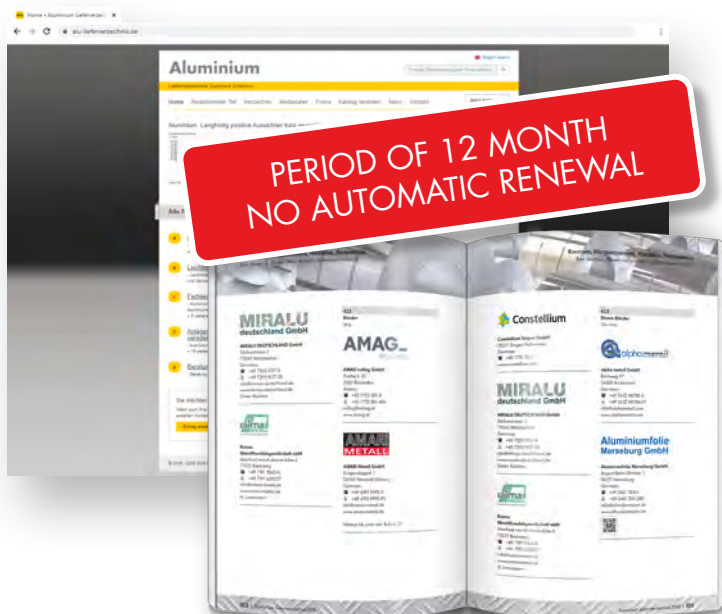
Home » Aluminium Lieferverzei...

alu-lieferverzeichnis.de

Aluminium

Home Redaktioneller Teil Verzeichnis Mediadaten Preise Katalog bestellen News Kontakt

Aluminium: Langfristig positive Aussichten trotz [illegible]

PERIOD OF 12 MONTH
NO AUTOMATIC RENEWAL

MIRALU deutschland GmbH

AMAG

AMARI METALL

Constellium

MIRALU deutschland GmbH

alpha metall

Aluminiumfolie Merseburg GmbH